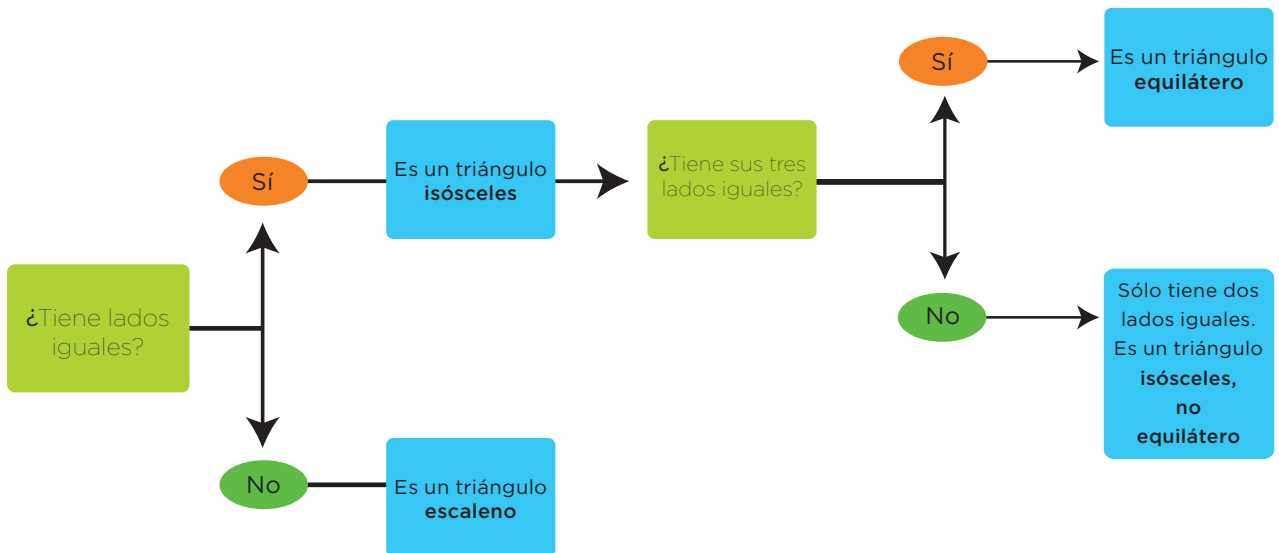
¿Tiene lados iguales?

Sí

Es un triángulo **isósceles**

¿Tiene sus tres lados iguales?

Sí

Es un triángulo **equilátero**

No

Sólo tiene dos lados iguales. Es un triángulo **isósceles, no equilátero**

No

Es un triángulo **escaleno**